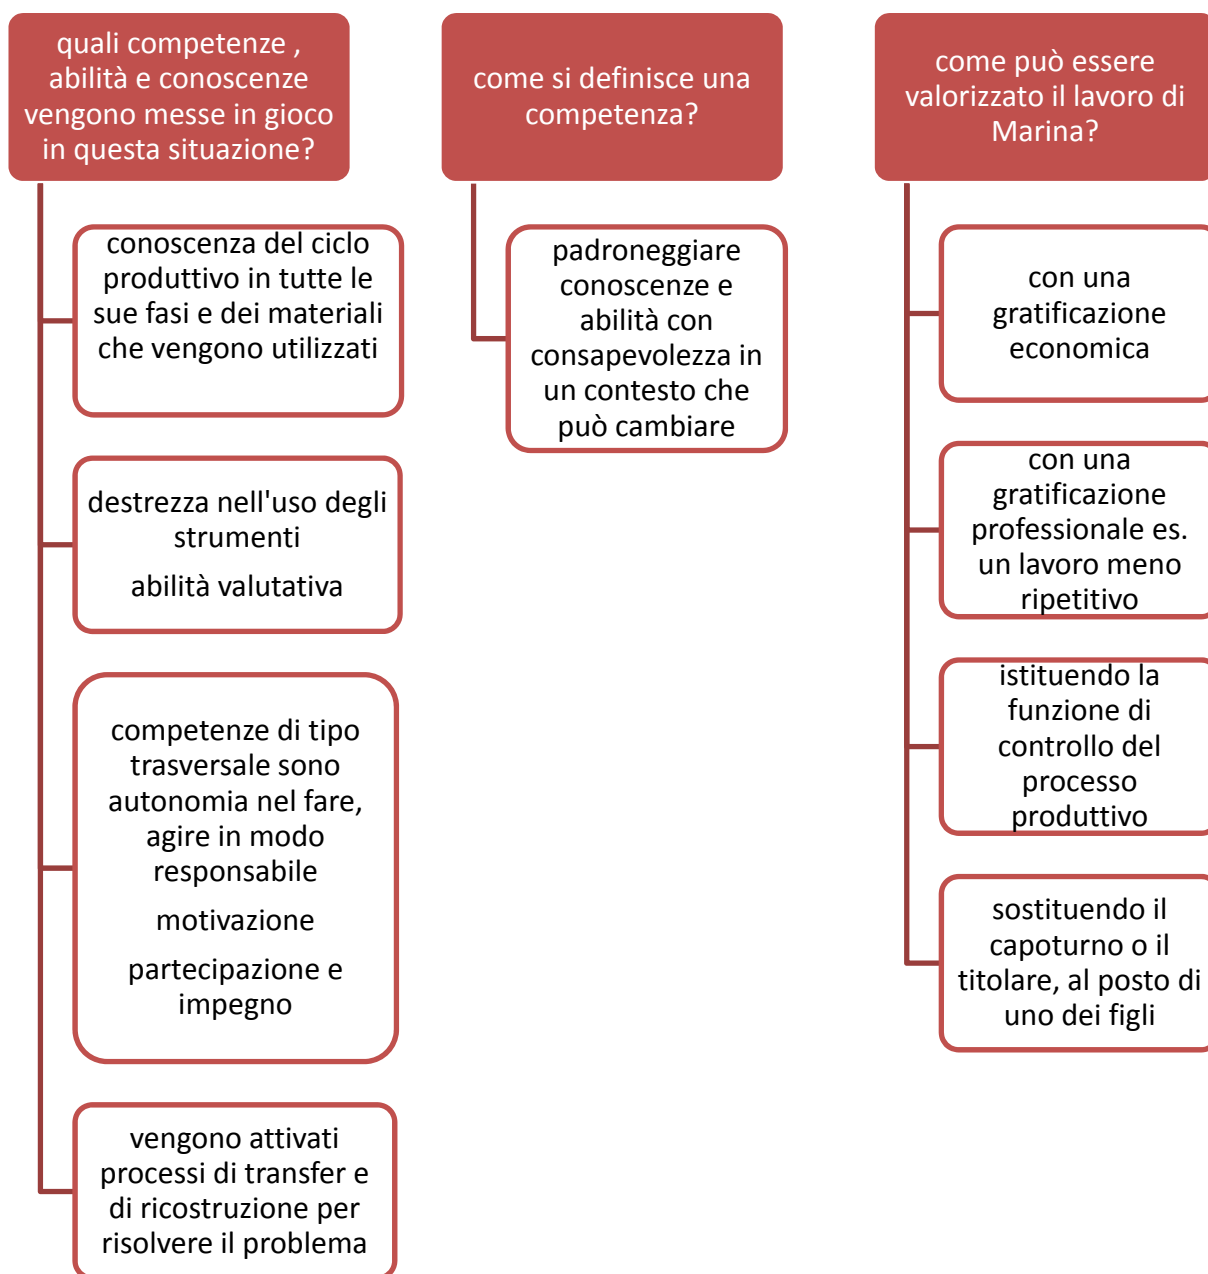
quali competenze , abilità e conoscenze vengono messe in gioco in questa situazione?

conoscenza del ciclo produttivo in tutte le sue fasi e dei materiali che vengono utilizzati

destrezza nell'uso degli strumenti

abilità valutativa

competenze di tipo trasversale sono autonomia nel fare, agire in modo responsabile

motivazione

partecipazione e impegno

vengono attivati processi di transfer e di ricostruzione per risolvere il problema

come si definisce una competenza?

padroneggiare conoscenze e abilità con consapevolezza in un contesto che può cambiare

come può essere valorizzato il lavoro di Marina?

con una gratificazione economica

con una gratificazione professionale es. un lavoro meno ripetitivo

istituendo la funzione di controllo del processo produttivo

sostituendo il capoturno o il titolare, al posto di uno dei figli